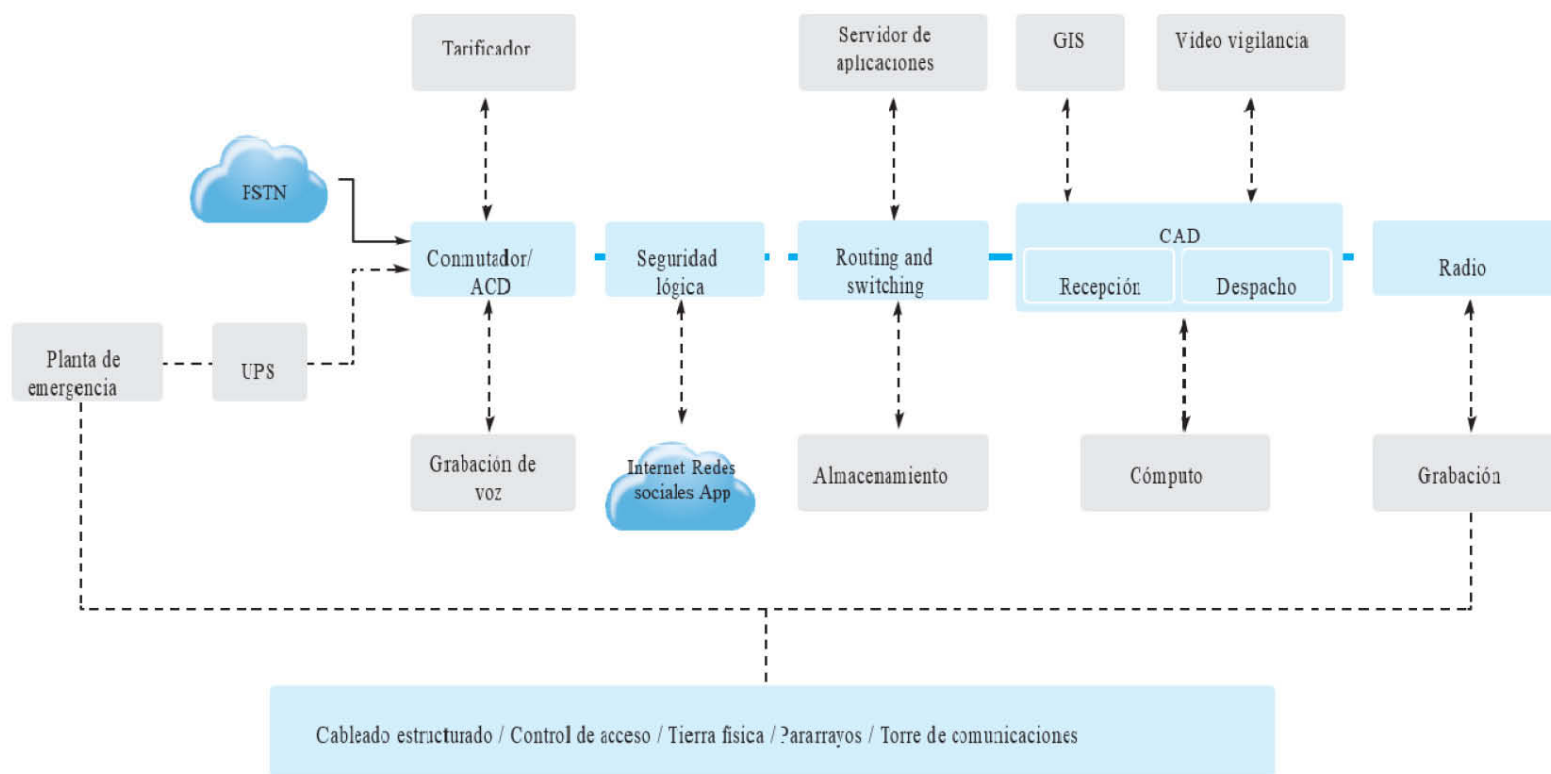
Tarificador

Servidor de aplicaciones

GIS

Video vigilancia

PSTN

Conmutador/ ACD

Seguridad lógica

Routing and switching

CAD

Recepción

Despacho

Radio

Planta de emergencia

UPS

Grabación de voz

Internet Redes sociales App

Almacenamiento

Cómputo

Grabación

Cableado estructurado / Control de acceso / Tierra física / Pararrayos / Torre de comunicaciones